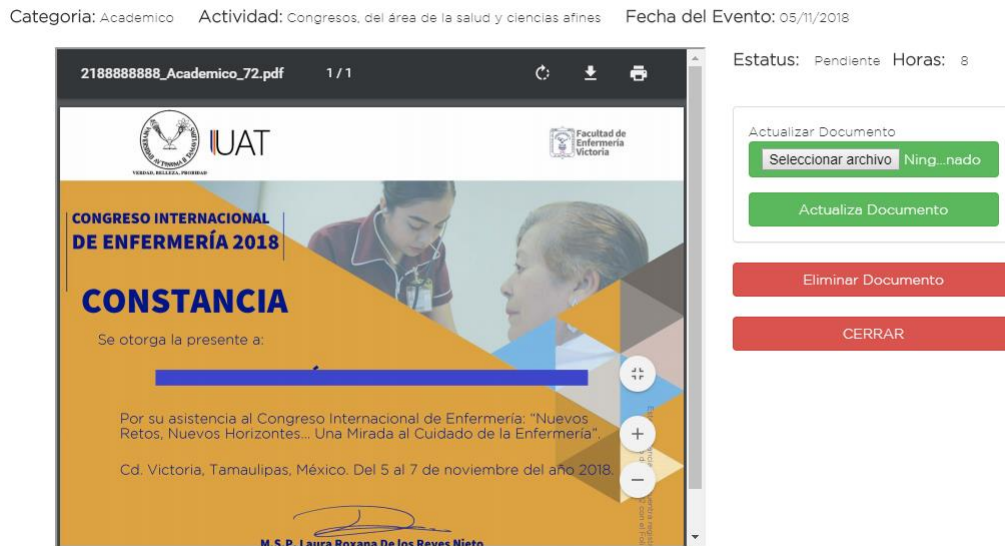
Categoria: Academico Actividad: Congresos, del área de la salud y ciencias afines Fecha del Evento: 05/11/2018

2188888888_Academico_72.pdf 1 / 1

UNIVERSIDAD AUTÓNOMA DE TAMAULIPAS
VERDAD, BELLEZA, PROBIDAD
UAT

Facultad de Enfermería Victoria

CONGRESO INTERNACIONAL DE ENFERMERÍA 2018

CONSTANCIA

Se otorga la presente a:

Por su asistencia al Congreso Internacional de Enfermería: "Nuevos Retos, Nuevos Horizontes... Una Mirada al Cuidado de la Enfermería".

Cd. Victoria, Tamaulipas, México. Del 5 al 7 de noviembre del año 2018.

M.S.P. Laura Roxana De los Reyes Nieto

Estatus: Pendiente Horas: 8

Actualizar Documento
Seleccionar archivo Ning...nado
Actualiza Documento

Eliminar Documento

CERRAR